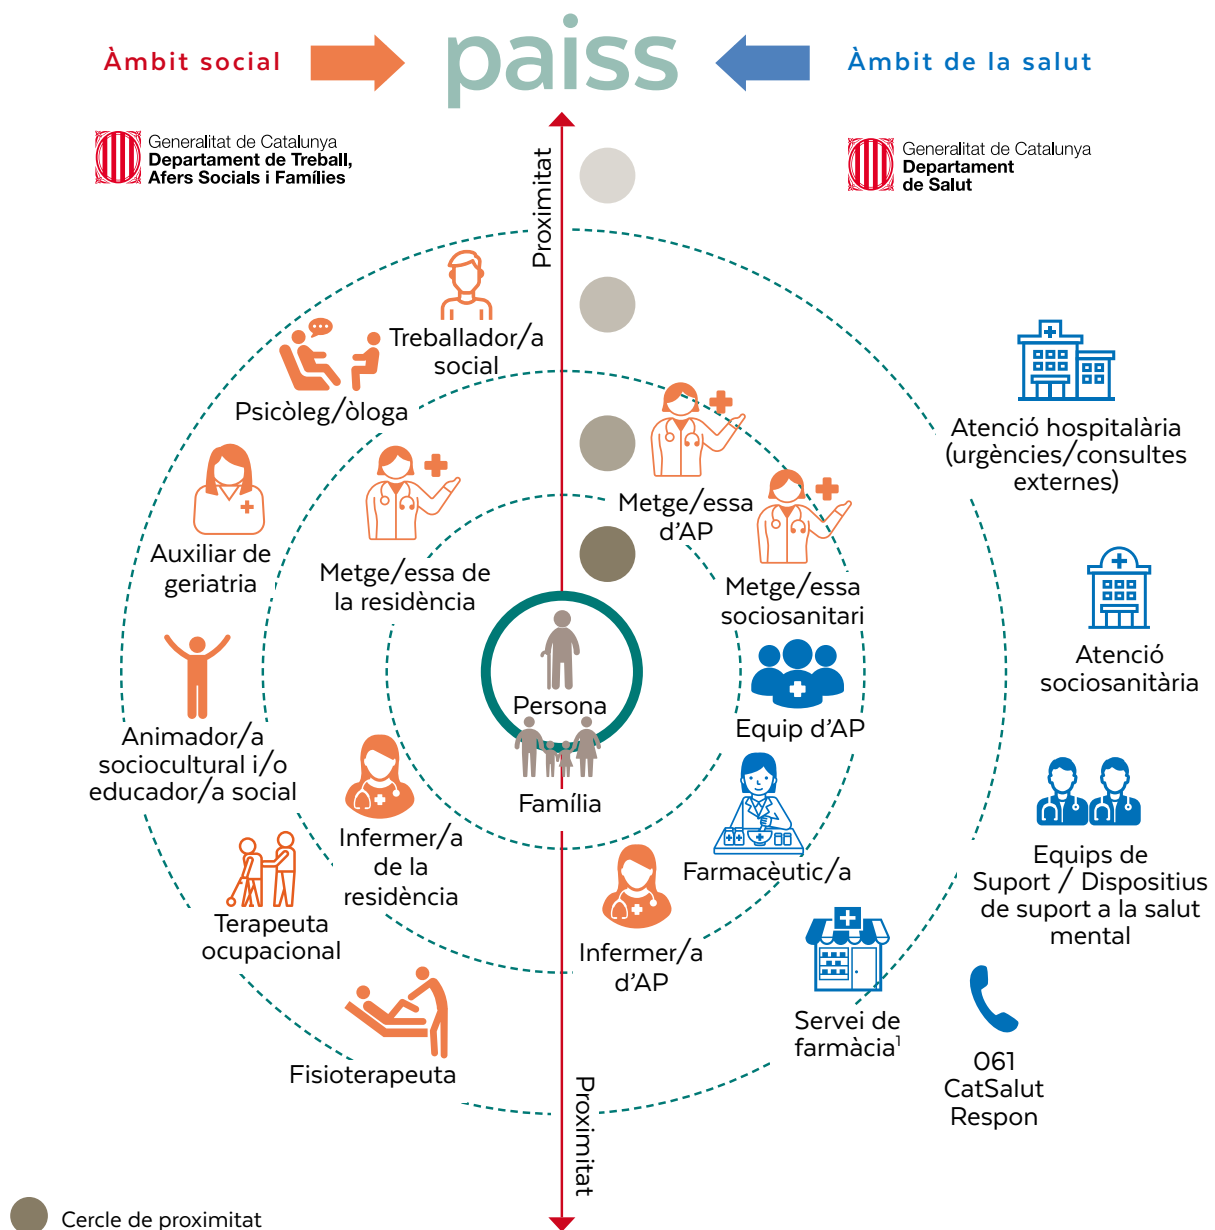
Àmbit social

paiss

Àmbit de la salut

Generalitat de Catalunya
Departament de Treball, Afers Socials i Famílies

Generalitat de Catalunya
Departament de Salut

Proximitat

Treballador/a social

Psicòleg/òloga

Auxiliar de geriatria

Metge/essa de la residència

Animador/a sociocultural i/o educador/a social

Infermer/a de la residència

Terapeuta ocupacional

Fisioterapeuta

Persona

Família

Metge/essa d'AP

Metge/essa sociosanitari

Equip d'AP

Farmacèutic/a

Infermer/a d'AP

Servei de farmàcia$^1$

Atenció hospitalària (urgències/consultes externes)

Atenció sociosanitària

Equips de Suport / Dispositius de suport a la salut mental

061 CatSalut Respon

Proximitat

Cercle de proximitat